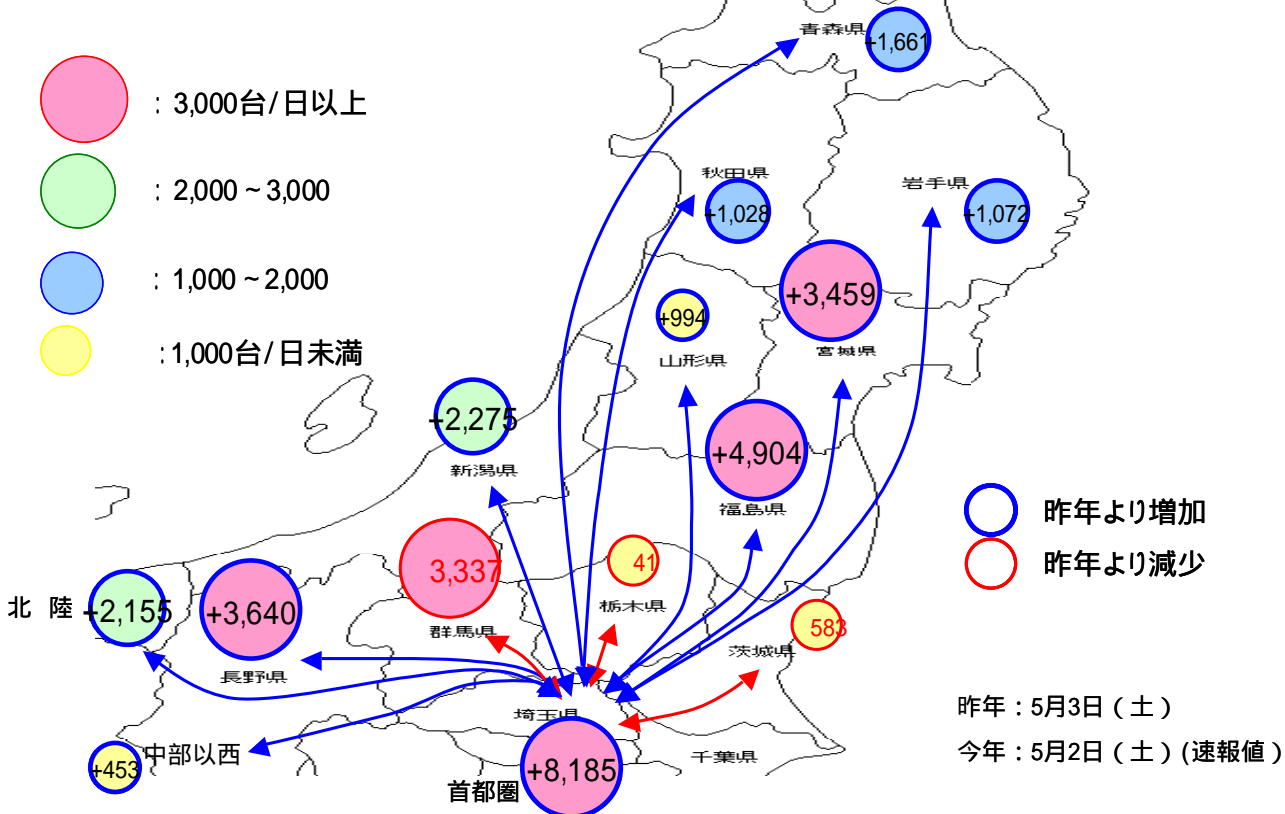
：3,000台/日以上

：2,000～3,000

：1,000～2,000

：1,000台/日未満

青森県 +1,661

秋田県 +1,028

岩手県 +1,072

+994 山形県

+3,459 宮城県

+2,275 新潟県

+4,904 福島県

昨年より増加

昨年より減少

3,337 群馬県

41 栃木県

583 茨城県

北　陸 +2,155

+3,640 長野県

埼玉県

千葉県

+453 中部以西

+8,185 首都圏

昨年：5月3日（土）

今年：5月2日（土）(速報値）